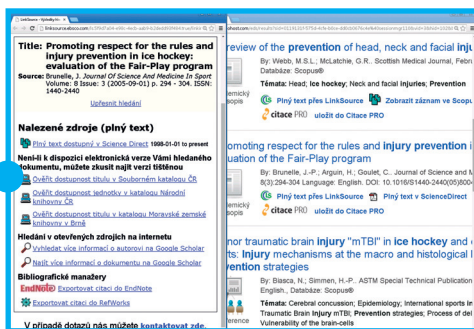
LinkSource - Výsledky hl...
linksource.ebsco.com/...
Title: Promoting respect for the rules and injury prevention in ice hockey: evaluation of the Fair-Play program
Source: Brunelle, J. Journal Of Science And Medicine In Sport Volume: 8 Issue: 3 (2005-09-01) p. 294 - 304. ISSN: 1440-2440
Upřesnit hledání

Nalezené zdroje (plný text)
Plný text dostupný v Science Direct 1998-01-01 to present

Není-li k dispozici elektronická verze Vámi hledaného dokumentu, můžete zkusit najít verzi tištěnou
Ověřit dostupnost titulu v Souborném katalogu ČR
Ověřit dostupnost jednotky v katalogu Národní knihovny ČR
Ověřit dostupnost titulu v katalogu Moravské zemské knihovny v Brně

Hledání v otevřených zdrojích na internetu
Vyhledat více informací o autorovi na Google Scholar
Najít více informací o dokumentu na Google Scholar

Bibliografické manažery
EndNote Exportovat citaci do EndNote
Exportovat citaci do RefWorks

V případě dotazů nás můžete kontaktovat zde.

review of the prevention of head, neck and facial injuries
By: Webb, M.S.L.; McLatchie, G.R.. Scottish Medical Journal, February 1...
Databáze: Scopus®
Témata: Head; Ice hockey; Neck and facial injuries; Prevention
Plný text přes LinkSource   Zobrazit záznam ve Scopus
citace PRO   uložit do Citace PRO

romoting respect for the rules and injury prevention in ice hockey: evaluation of the Fair-Play program
By: Brunelle, J.-P.; Arguin, H.; Goulet, C.. Journal of Science and Medicine in Sport, 8(3):294-304 Language: English. DOI: 10.1016/S1440-2440(05)800...
Databáze: Scopus®
Plný text přes LinkSource   Plný text v ScienceDirect
citace PRO   uložit do Citace PRO

nor traumatic brain injury "mTBI" in ice hockey and ...ts: Injury mechanisms at the macro and histological l... prevention strategies
By: Biasca, N.; Simmen, H.-P.. ASTM Special Technical Publication ... English., Databáze: Scopus®
Témata: Cerebral concussion; Epidemiology; International sports in... Traumatic Brain Injury mTBI; Prevention strategies; Process of del... Vulnerability of the brain-cells